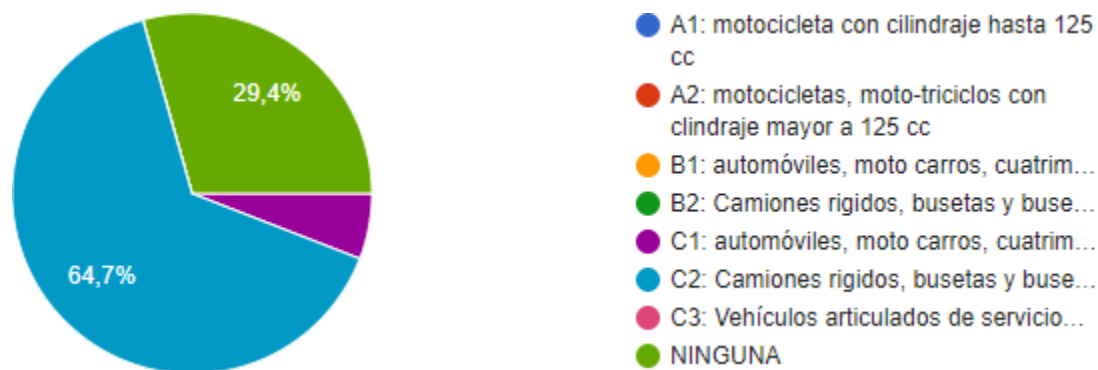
29,4%

64,7%

A1: motocicleta con cilindraje hasta 125 cc

A2: motocicletas, moto-triciclos con clindraje mayor a 125 cc

B1: automóviles, moto carros, cuatrim...

B2: Camiones rigidos, busetas y buse...

C1: automóviles, moto carros, cuatrim...

C2: Camiones rigidos, busetas y buse...

C3: Vehículos articulados de servicio...

NINGUNA